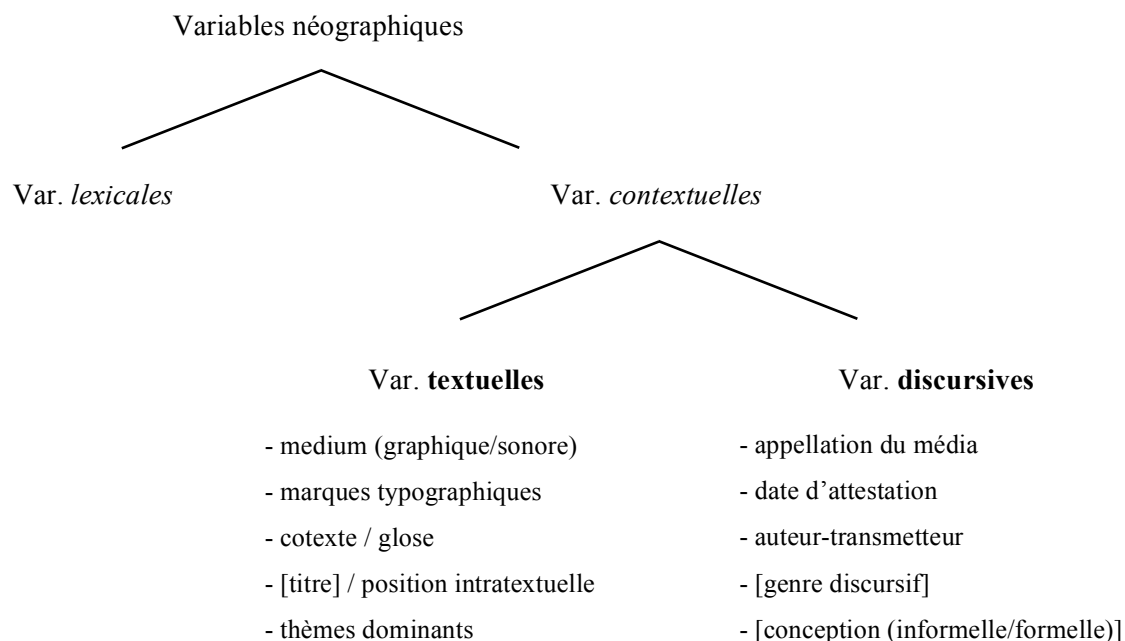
Variables néographiques

Var. *lexicales*

Var. *contextuelles*

Var. **textuelles**

- medium (graphique/sonore)
- marques typographiques
- cotexte / glose
- [titre] / position intratextuelle
- thèmes dominants

Var. **discursives**

- appellation du média
- date d'attestation
- auteur-transmetteur
- [genre discursif]
- [conception (informelle/formelle)]